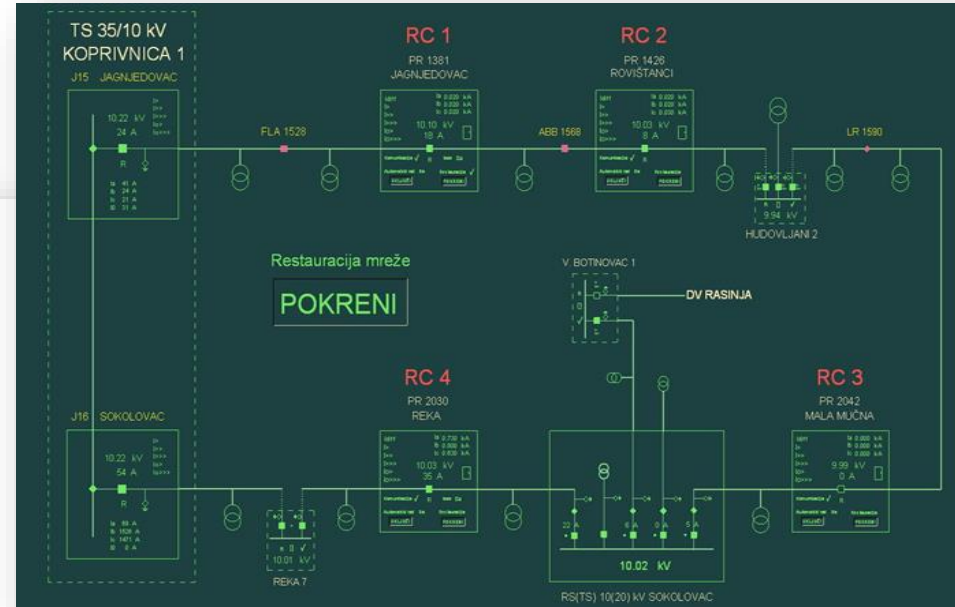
TS 35/10 kV
KOPRIVNICA 1

J15 JAGNJEDOVAC
10.22 kV
24 A
R
Ia 45 A
Ib 24 A
Ic 21 A
I0 31 A

RC 1
PR 1381
JAGNJEDOVAC
10.10 kV
18 A

RC 2
PR 1426
ROVIŠTANCI
10.03 kV
8 A

FLA 1528
ABB 1568
LR 1590

9.94 kV
HUDOVLJANI 2

Restauracija mreže
POKRENI

V. BOTINOVAC 1
DV RASINJA

J16 SOKOLOVAC
10.22 kV
54 A
R
Ia 55 A
Ib 1026 A
Ic 1471 A
I0 0 A

RC 4
PR 2030
REKA
10.03 kV
35 A

RC 3
PR 2042
MALA MUČNA
9.99 kV
0 A

REKA 7
10.01 kV

22 A
6 A
0 A
5 A
10.02 kV
RS(TS) 10(20) kV SOKOLOVAC